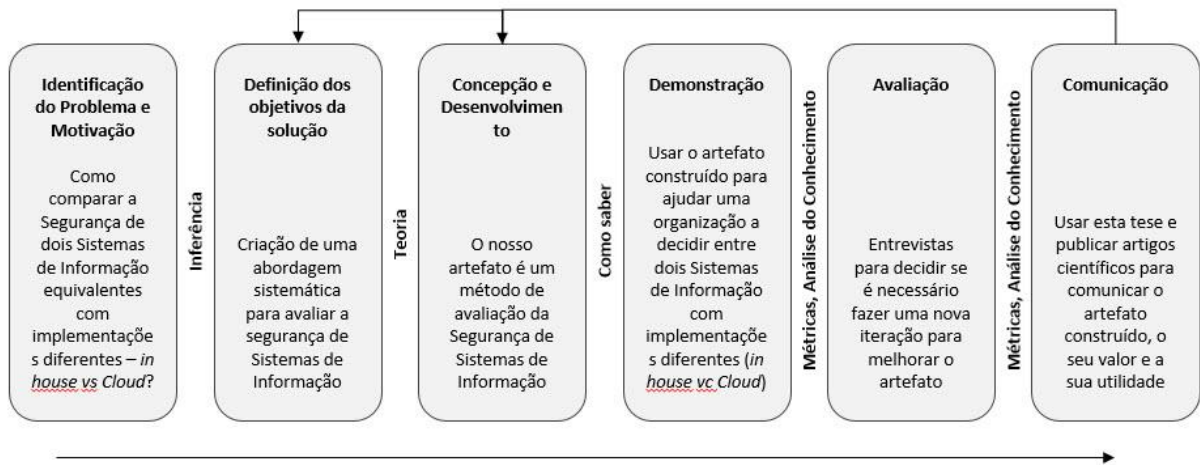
Identificação do Problema e Motivação

Como comparar a Segurança de dois Sistemas de Informação equivalentes com implementações diferentes – *in house vs Cloud*?

Inferência

Definição dos objetivos da solução

Criação de uma abordagem sistemática para avaliar a segurança de Sistemas de Informação

Teoria

Concepção e Desenvolvimento

O nosso artefato é um método de avaliação da Segurança de Sistemas de Informação

Como saber

Demonstração

Usar o artefato construído para ajudar uma organização a decidir entre dois Sistemas de Informação com implementações diferentes (*in house vc Cloud*)

Métricas, Análise do Conhecimento

Avaliação

Entrevistas para decidir se é necessário fazer uma nova iteração para melhorar o artefato

Métricas, Análise do Conhecimento

Comunicação

Usar esta tese e publicar artigos científicos para comunicar o artefato construído, o seu valor e a sua utilidade